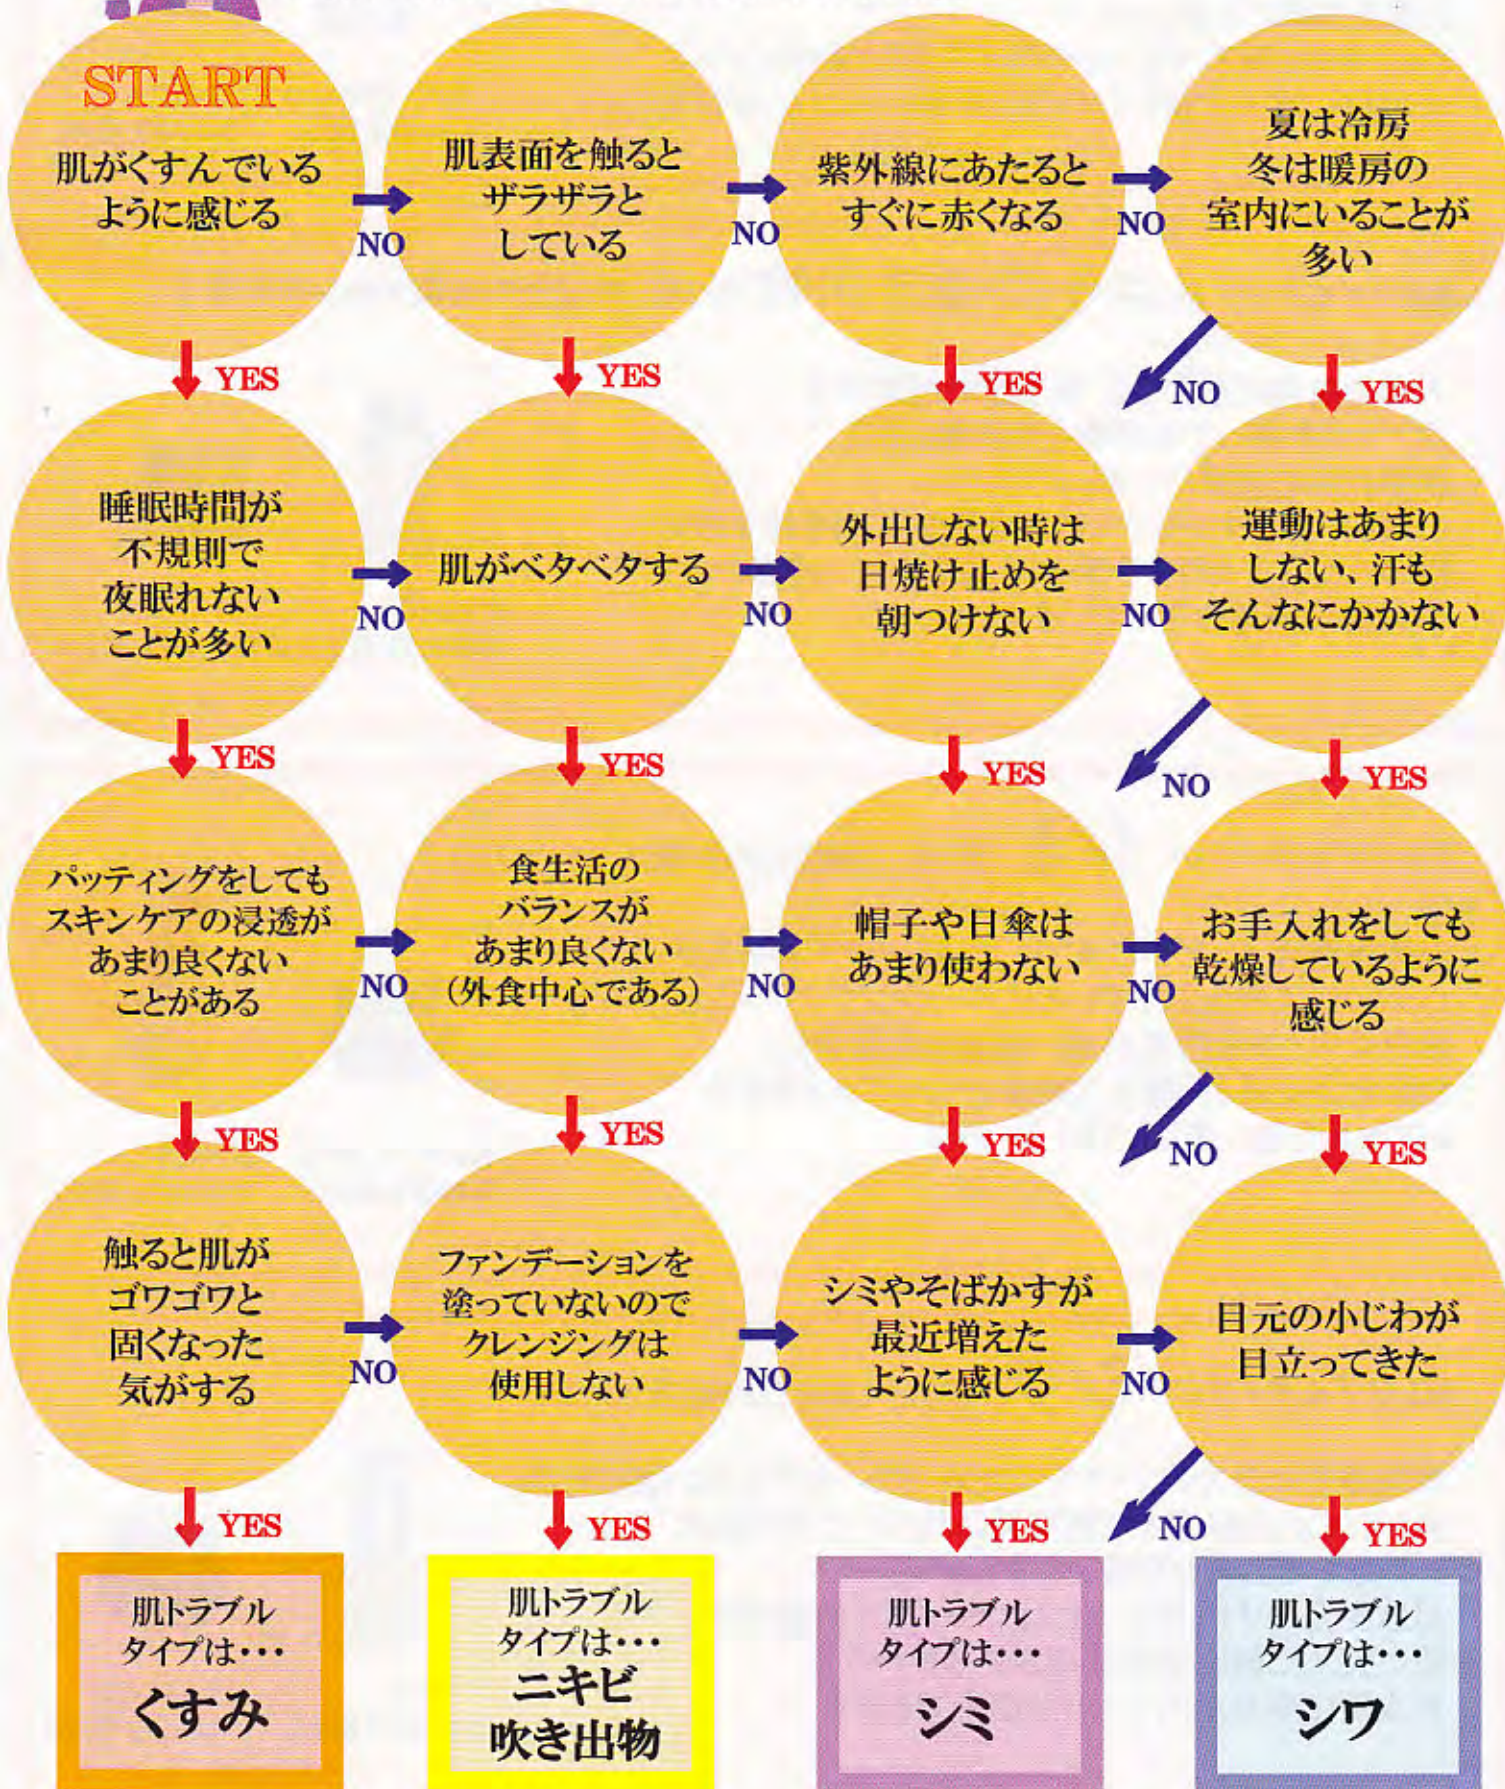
START
肌がくすんでいるように感じる

NO

肌表面を触るとザラザラとしている

NO

紫外線にあたるとすぐに赤くなる

NO

夏は冷房
冬は暖房の
室内にいることが多い

YES

YES

YES

NO

YES

睡眠時間が不規則で夜眠れないことが多い

NO

肌がベタベタする

NO

外出しない時は日焼け止めを朝つけない

NO

運動はあまりしない、汗もそんなにかかない

YES

YES

YES

NO

YES

パッティングをしてもスキンケアの浸透があまり良くないことがある

NO

食生活のバランスがあまり良くない（外食中心である）

NO

帽子や日傘はあまり使わない

NO

お手入れをしても乾燥しているように感じる

YES

YES

YES

NO

YES

触ると肌がゴワゴワと固くなった気がする

NO

ファンデーションを塗っていないのでクレンジングは使用しない

NO

シミやそばかすが最近増えたように感じる

NO

目元の小じわが目立ってきた

YES

YES

YES

NO

YES

肌トラブルタイプは・・・
くすみ

肌トラブルタイプは・・・
ニキビ
吹き出物

肌トラブルタイプは・・・
シミ

肌トラブルタイプは・・・
シワ